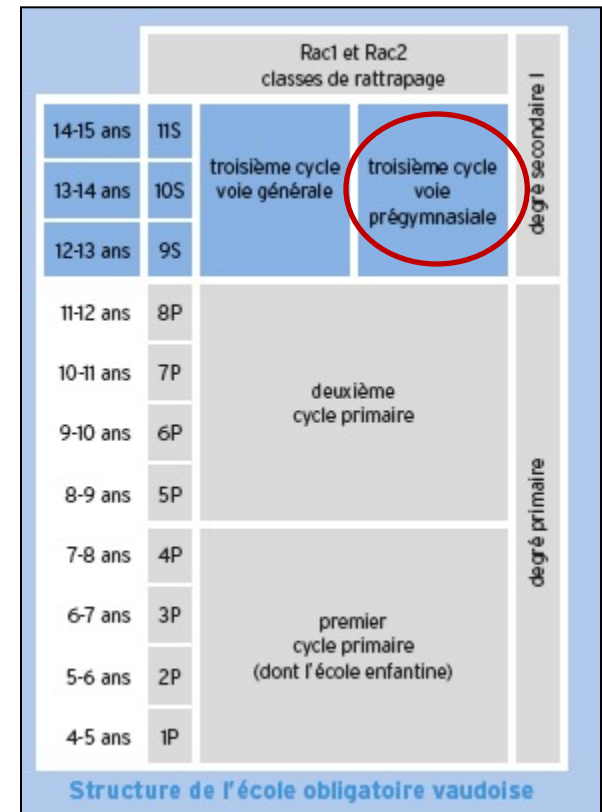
| | | Rac1 et Rac2 classes de rattrapage | | degré secondaire I |
|---|---|---|---|---|
| 14-15 ans | 11S | troisième cycle voie générale | troisième cycle voie prégymnasiale | |
| 13-14 ans | 10S | | | |
| 12-13 ans | 9S | | | |
| 11-12 ans | 8P | deuxième cycle primaire | | degré primaire |
| 10-11 ans | 7P | | | |
| 9-10 ans | 6P | | | |
| 8-9 ans | 5P | | | |
| 7-8 ans | 4P | premier cycle primaire (dont l'école enfantine) | | |
| 6-7 ans | 3P | | | |
| 5-6 ans | 2P | | | |
| 4-5 ans | 1P | | | |

Structure de l'école obligatoire vaudoise